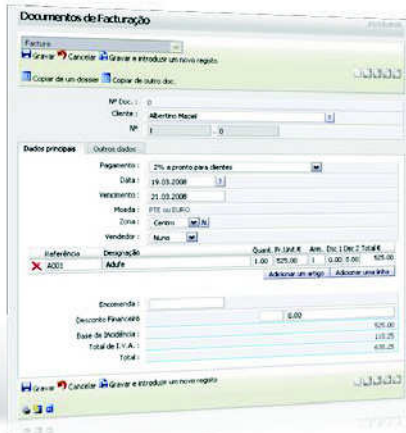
Documentos de Facturação

Factura

Gravar Cancelar Gravar e introduzir um novo registo

Copiar de um dossier Copiar de outro doc.

Nº Doc. : 0

Cliente : Albertino Maciel

Nº : 1 - 0

Dados principais Outros dados

Pagamento : 2% a pronto para clientes

Data : 19.03.2008

Vencimento : 21.03.2008

Moeda : PTE ou EURO

Zona : Centro

Vendedor : Nuno

| Referência | Designação | Quant. | Pr. Unit € | Arm. | Desc 1 | Desc 2 | Total € |
|---|---|---|---|---|---|---|---|
| A001 | Adufe | 1.00 | 525.00 | 1 | 0.00 | 0.00 | 525.00 |

Adicionar um artigo Adicionar uma linha

Encomenda :

Desconto Financeiro : 0.00

Base de Incidência : 525.00

Total de I.V.A. : 110.25

Total : 635.25

Gravar Cancelar Gravar e introduzir um novo registo